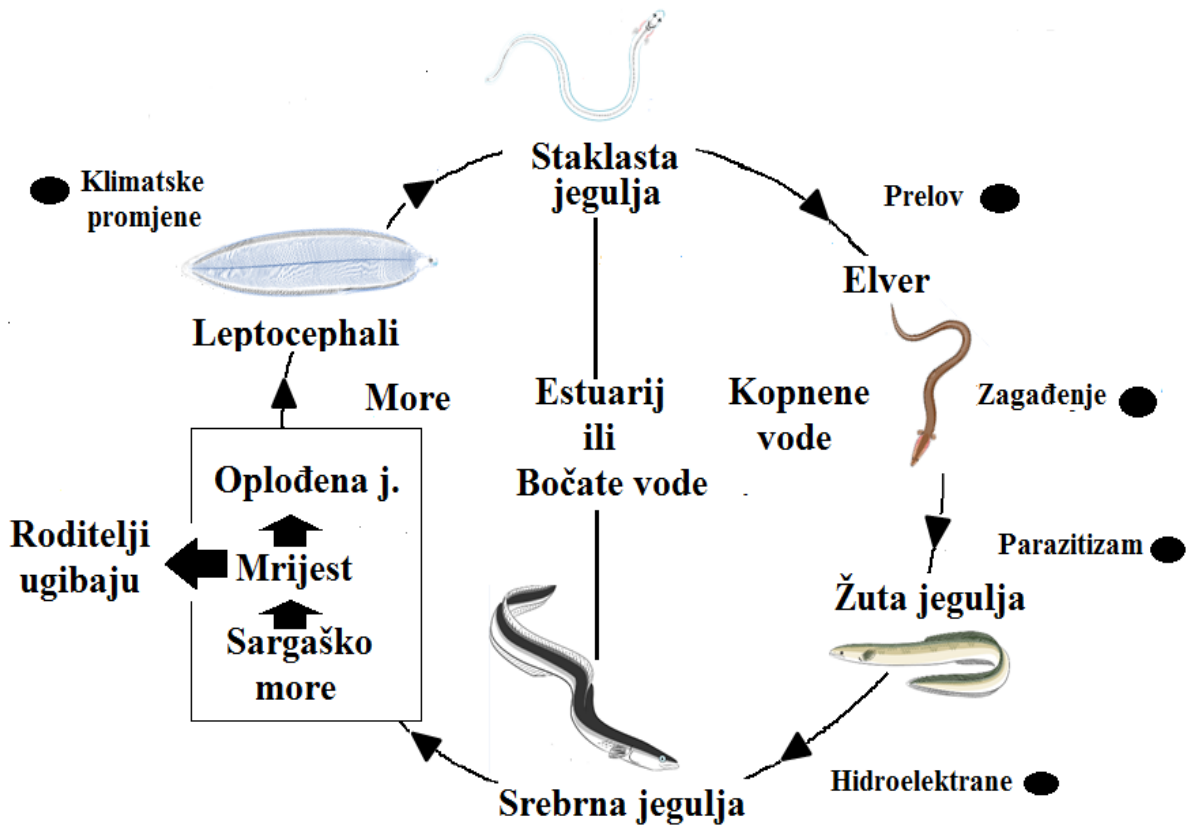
Staklasta jegulja

Klimatske promjene

Prelov

Elver

Leptocephali

More

Estuarij ili Bočate vode

Kopnene vode

Zagađenje

Oplođena j.

Roditelji ugibaju

Mrijest

Sargaško more

Parazitizam

Žuta jegulja

Hidroelektrane

Srebrna jegulja